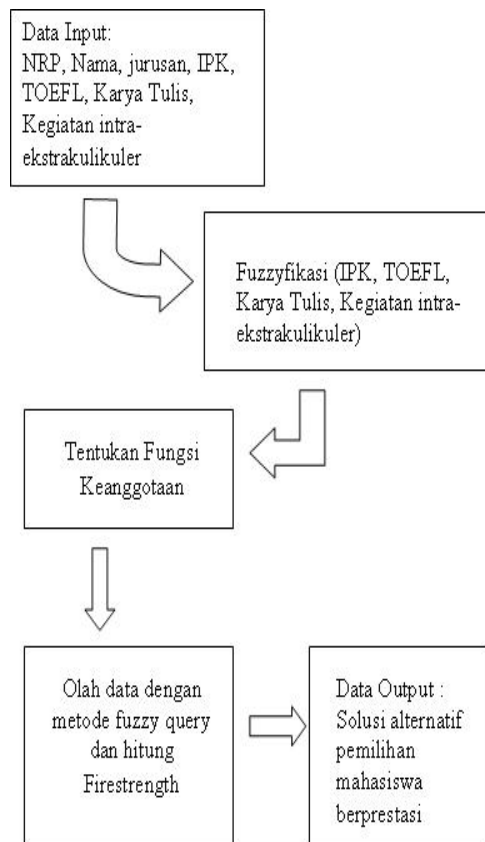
Data Input:
NRP, Nama, jurusan, IPK, TOEFL, Karya Tulis, Kegiatan intra-ekstrakulikuler

Fuzzyfikasi (IPK, TOEFL, Karya Tulis, Kegiatan intra-ekstrakulikuler)

Tentukan Fungsi Keanggotaan

Olah data dengan metode fuzzy query dan hitung Firestrength

Data Output : Solusi alternatif pemilihan mahasiswa berprestasi